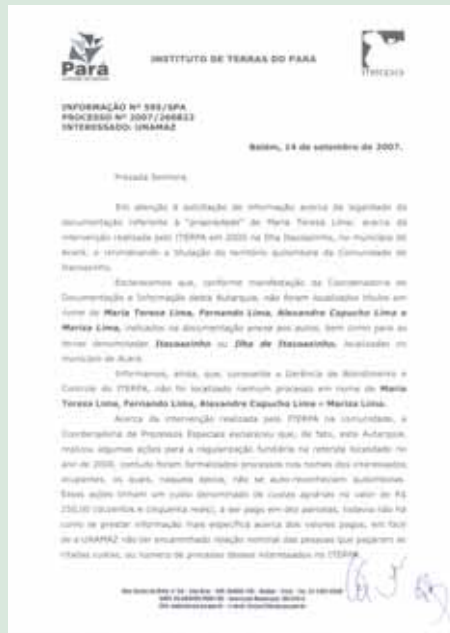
Pará

INSTITUTO DE TERRAS DO PARÁ

Iterpa

INFORMAÇÃO Nº 595/SPA
PROCESSO Nº 2007/266833
INTERESSADO: UNAMAZ

Belém, 14 de setembro de 2007.

Prezada Senhora,

Em atenção à solicitação de informação acerca da legalidade da documentação referente à "propriedade" de Maria Tereza Lima; acerca da intervenção realizada pelo ITERPA em 2005 na Ilha Itacoazinho, no município de Acará; e reivindicando a titulação do território quilombola da Comunidade de Itacoazinho.

Esclarecemos que, conforme manifestação da Coordenadoria de Documentação e Informação desta Autarquia, não foram localizados títulos em nome de **Maria Tereza Lima, Fernando Lima, Alexandre Capucho Lima e Mariza Lima**, indicados na documentação anexa aos autos, bem como para as terras denominadas **Itacoazinho** ou **Ilha de Itacoazinho**, localizadas no município de Acará.

Informamos, ainda, que, consoante a Gerência de Atendimento e Controle do ITERPA, não foi localizado nenhum processo em nome de **Maria Tereza Lima, Fernando Lima, Alexandre Capucho Lima e Mariza Lima.**

Acerca da intervenção realizada pelo ITERPA na comunidade, a Coordenadoria de Processos Especiais esclareceu que, de fato, esta Autarquia, realizou algumas ações para a regularização fundiária no referido localidade no ano de 2005, contudo foram formalizados processos nos nomes dos interessados ocupantes, os quais, naquela época, não se auto-reconheciam quilombolas. Essas ações tinham um custo denominado de custas agrárias no valor de R$ 250,00 (duzentos e cinquenta reais), a ser pago em dez parcelas, todavia não há como se prestar informação mais específica acerca dos valores pagos, em face de a UNAMAZ não ter encaminhado relação nominal das pessoas que pagaram as citadas custas, ou numero de processos desses interessados no ITERPA.

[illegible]